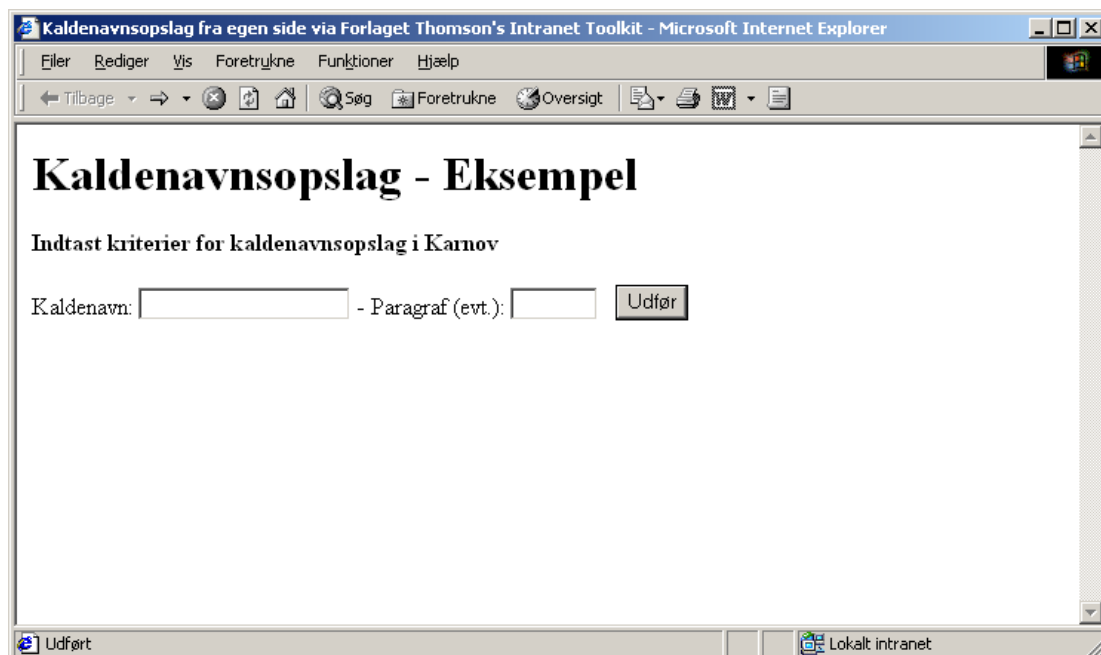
Kaldenavnsopslag fra egen side via Forlaget Thomson's Intranet Toolkit - Microsoft Internet Explorer

Filer Rediger Vis Foretrukne Funktioner Hjælp

Tilbage Søg Foretrukne Oversigt

Kaldenavnsopslag - Eksempel

Indtast kriterier for kaldenavnsopslag i Karnov

Kaldenavn: - Paragraf (evt.): Udfør

Udført

Lokalt intranet